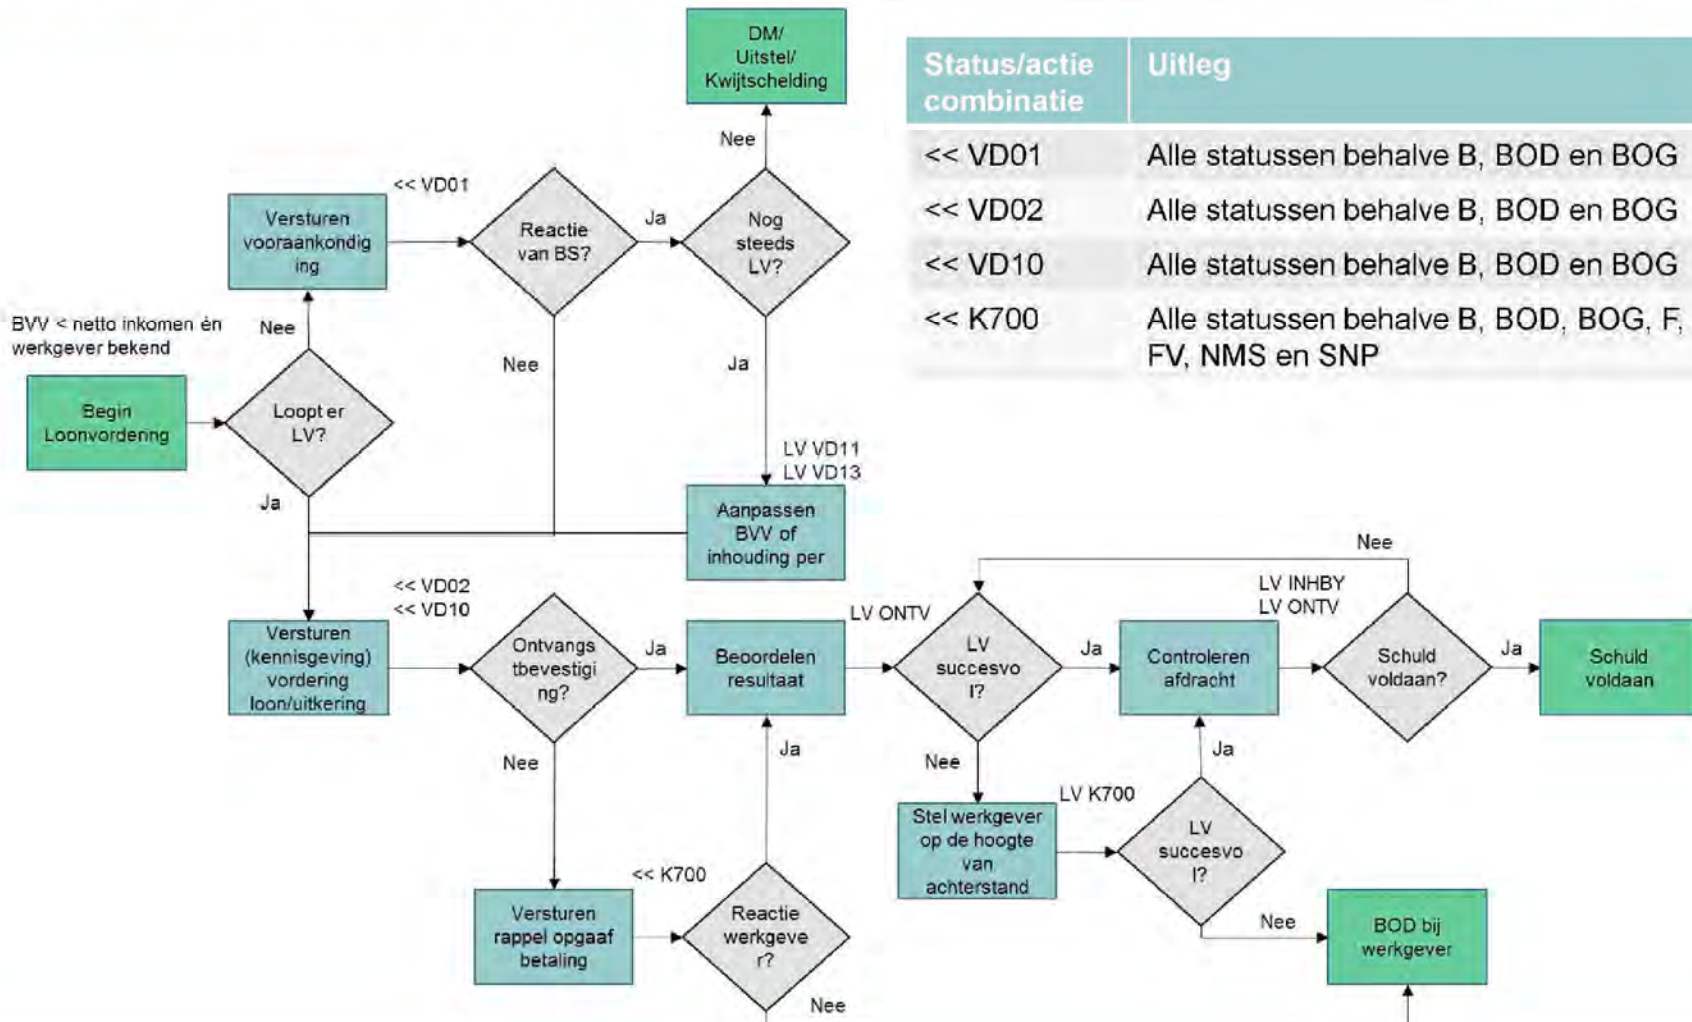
DM/ Uitstel/ Kwijtschelding

| Status/actie combinatie | Uitleg |
|---|---|
| << VD01 | Alle statussen behalve B, BOD en BOG |
| << VD02 | Alle statussen behalve B, BOD en BOG |
| << VD10 | Alle statussen behalve B, BOD en BOG |
| << K700 | Alle statussen behalve B, BOD, BOG, F, FV, NMS en SNP |

Nee

<< VD01

Versturen vooraankondiging

Reactie van BS?

Ja

Nog steeds LV?

BVV < netto inkomen én werkgever bekend

Nee

Nee

Ja

Begin Loonvordering

Loopt er LV?

LV VD11
LV VD13

Ja

Aanpassen BVV of inhouding per

Nee

LV INHBY
LV ONTV

<< VD02
<< VD10

LV ONTV

Versturen (kennisgeving) vordering loon/uitkering

Ontvangstbevestiging?

Ja

Beoordelen resultaat

LV succesvol?

Ja

Controleren afdracht

Schuld voldaan?

Ja

Schuld voldaan

Nee

Ja

Nee

Ja

LV K700

Stel werkgever op de hoogte van achterstand

LV succesvol?

<< K700

Versturen rappel opgaaf betaling

Reactie werkgever?

Nee

BOD bij werkgever

Nee